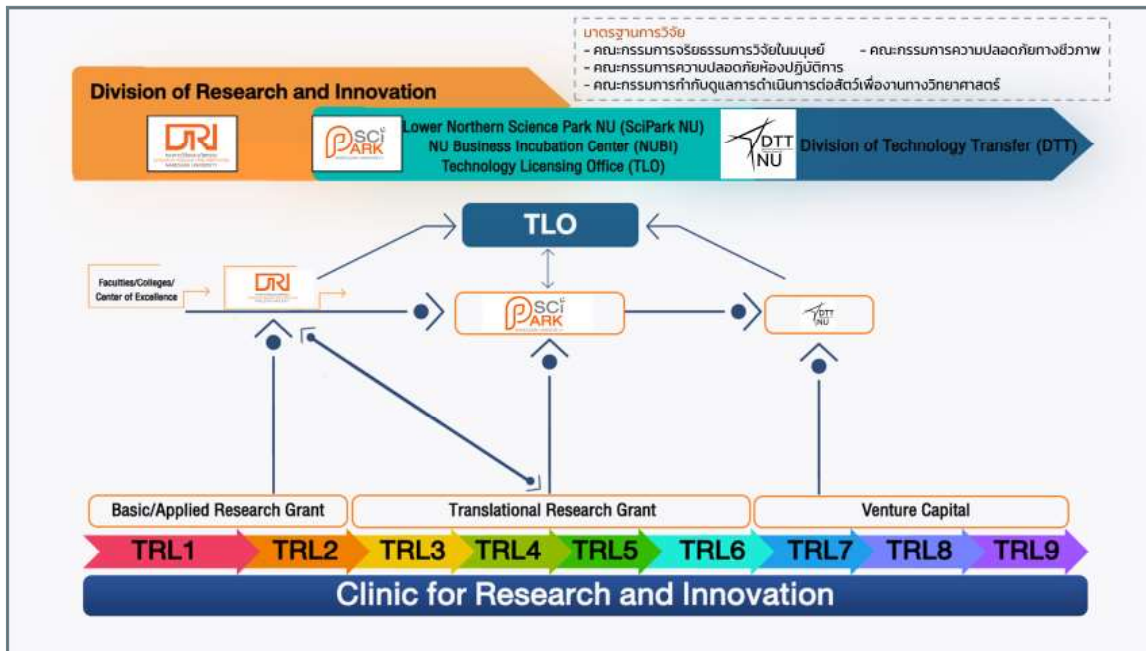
มาตรฐานการวิจัย
- คณะกรรมการจริยธรรมการวิจัยในมนุษย์
- คณะกรรมการความปลอดภัยทางชีวภาพ
- คณะกรรมการความปลอดภัยห้องปฏิบัติการ
- คณะกรรมการกำกับดูแลการดำเนินการต่อสัตว์เพื่องานทางวิทยาศาสตร์

Division of Research and Innovation

DRI

SCI PARK

Lower Northern Science Park NU (SciPark NU)
NU Business Incubation Center (NUBI)
Technology Licensing Office (TLO)

DTT NU

Division of Technology Transfer (DTT)

TLO

Faculties/Colleges/ Center of Excellence

DRI

SCI PARK

DTT NU

Basic/Applied Research Grant

Translational Research Grant

Venture Capital

TRL1 TRL2 TRL3 TRL4 TRL5 TRL6 TRL7 TRL8 TRL9

Clinic for Research and Innovation